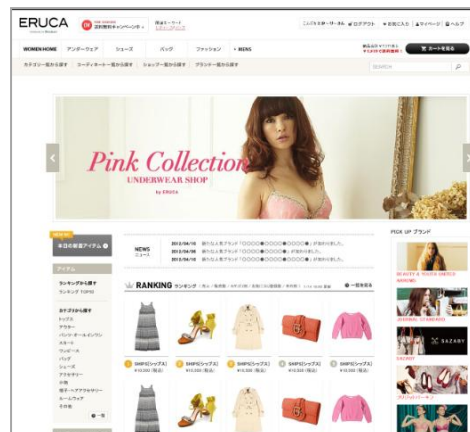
ERUCA

WOMEN HOME　アンダーウェア　シューズ　バッグ　ファッション　> MENS

カートを見る

SEARCH

Pink Collection
UNDERWEAR SHOP
by ERUCA

NEWS

2013/04/10
2013/04/10
2013/04/10

RANKING ランキング

PICK UP ブランド

BEAUTY & YOUTH UNITED ARROWS

JOURNAL STANDARD

SAZABY

SHIPS(シップス)
SHIPS(シップス)
SHIPS(シップス)
SHIPS(シップス)
SHIPS(シップス)

アイテム

ランキングから探す